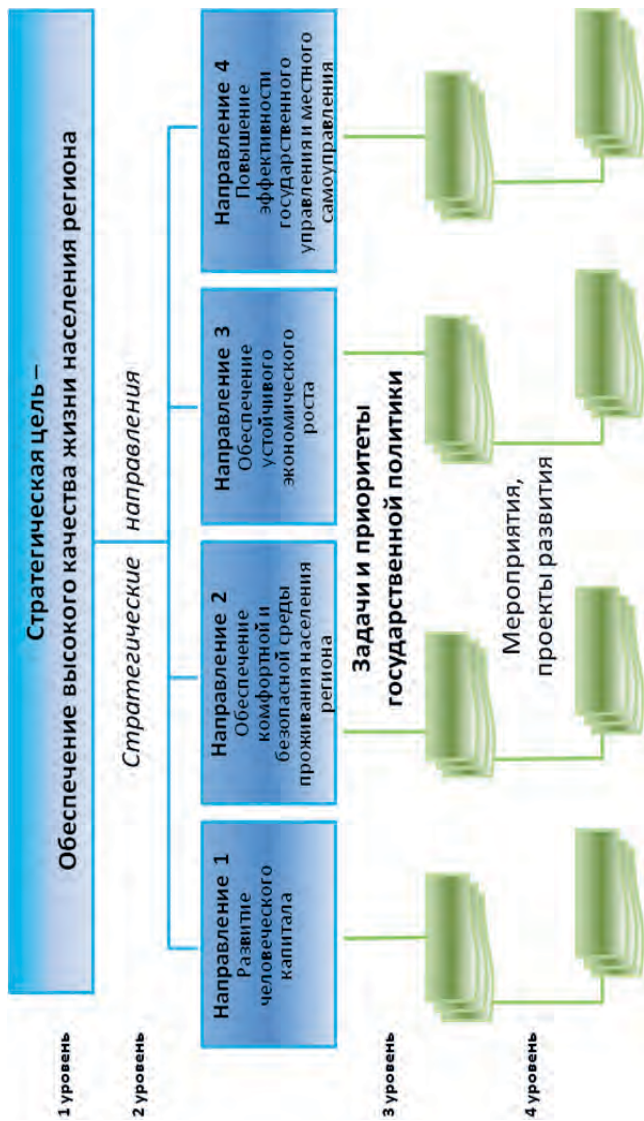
Стратегическая цель – Обеспечение высокого качества жизни населения региона

1 уровень

Стратегические направления

2 уровень

Направление 1 Развитие человеческого капитала

Направление 2 Обеспечение комфортной и безопасной среды проживания населения региона

Направление 3 Обеспечение устойчивого экономического роста

Направление 4 Повышение эффективности государственного управления и местного самоуправления

3 уровень

Задачи и приоритеты государственной политики

4 уровень

Мероприятия, проекты развития